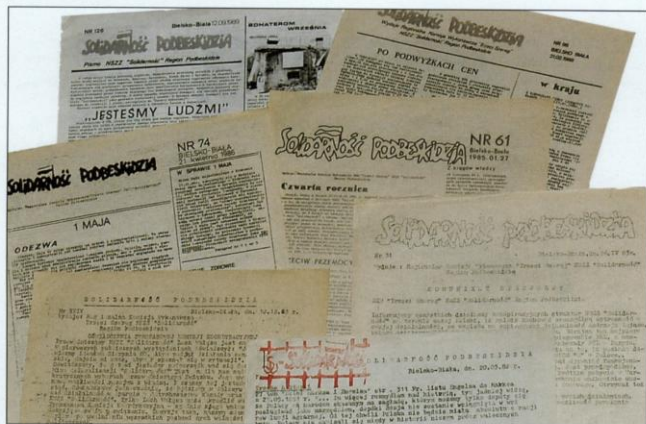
NR 128
Bielsko-Biała
Solidarność Podbeskidzia
Pismo NSZZ "Solidarność" Region Podbeskidzie
BOHATEROM WRZEŚNIA
„JESTEŚMY LUDŹMI"

Solidarność Podbeskidzia
NSZZ "Solidarność" Region Podbeskidzie
NR 90
BIELSKO-BIAŁA
PO PODWYŻKACH CEN
W kraju

Solidarność Podbeskidzia
NR 74
BIELSKO-BIAŁA
W SPRAWIE
1 MAJA
ODEZWA

Solidarność Podbeskidzia
NR 61
Bielsko-Biała
1985.01.27
Czwarta rocznica

Solidarność Podbeskidzia
NR 31

SOLIDARNOŚĆ PODBESKIDZIA

SOLIDARNOŚĆ PODBESKIDZIA
Bielsko-Biała, dn. 20.05.82 r.